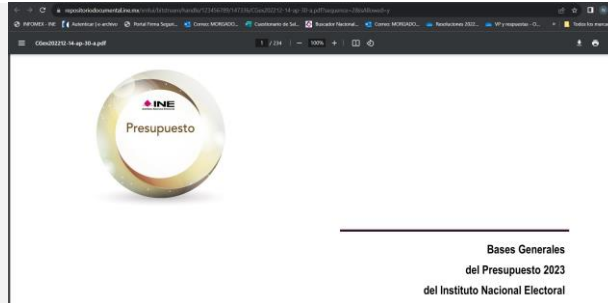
repositoriodocumental.ine.mx/xmlui/bitstream/handle/123456789/147336/CGex202212-14-ap-30-a.pdf?sequence=2&isAllowed=y

INFOMEX - INE | Autenticar (co-archivo | Portal Firma Seguri... | Correo: MORGADO... | Cuestionario de Sol... | Buscador Nacional... | Correo: MORGADO... | Resoluciones 2022... | VP y respuestas - O... | Todos los marcadores

CGex202212-14-ap-30-a.pdf

1 / 234 | — 100% +

INE

Presupuesto

Bases Generales
del Presupuesto 2023
del Instituto Nacional Electoral